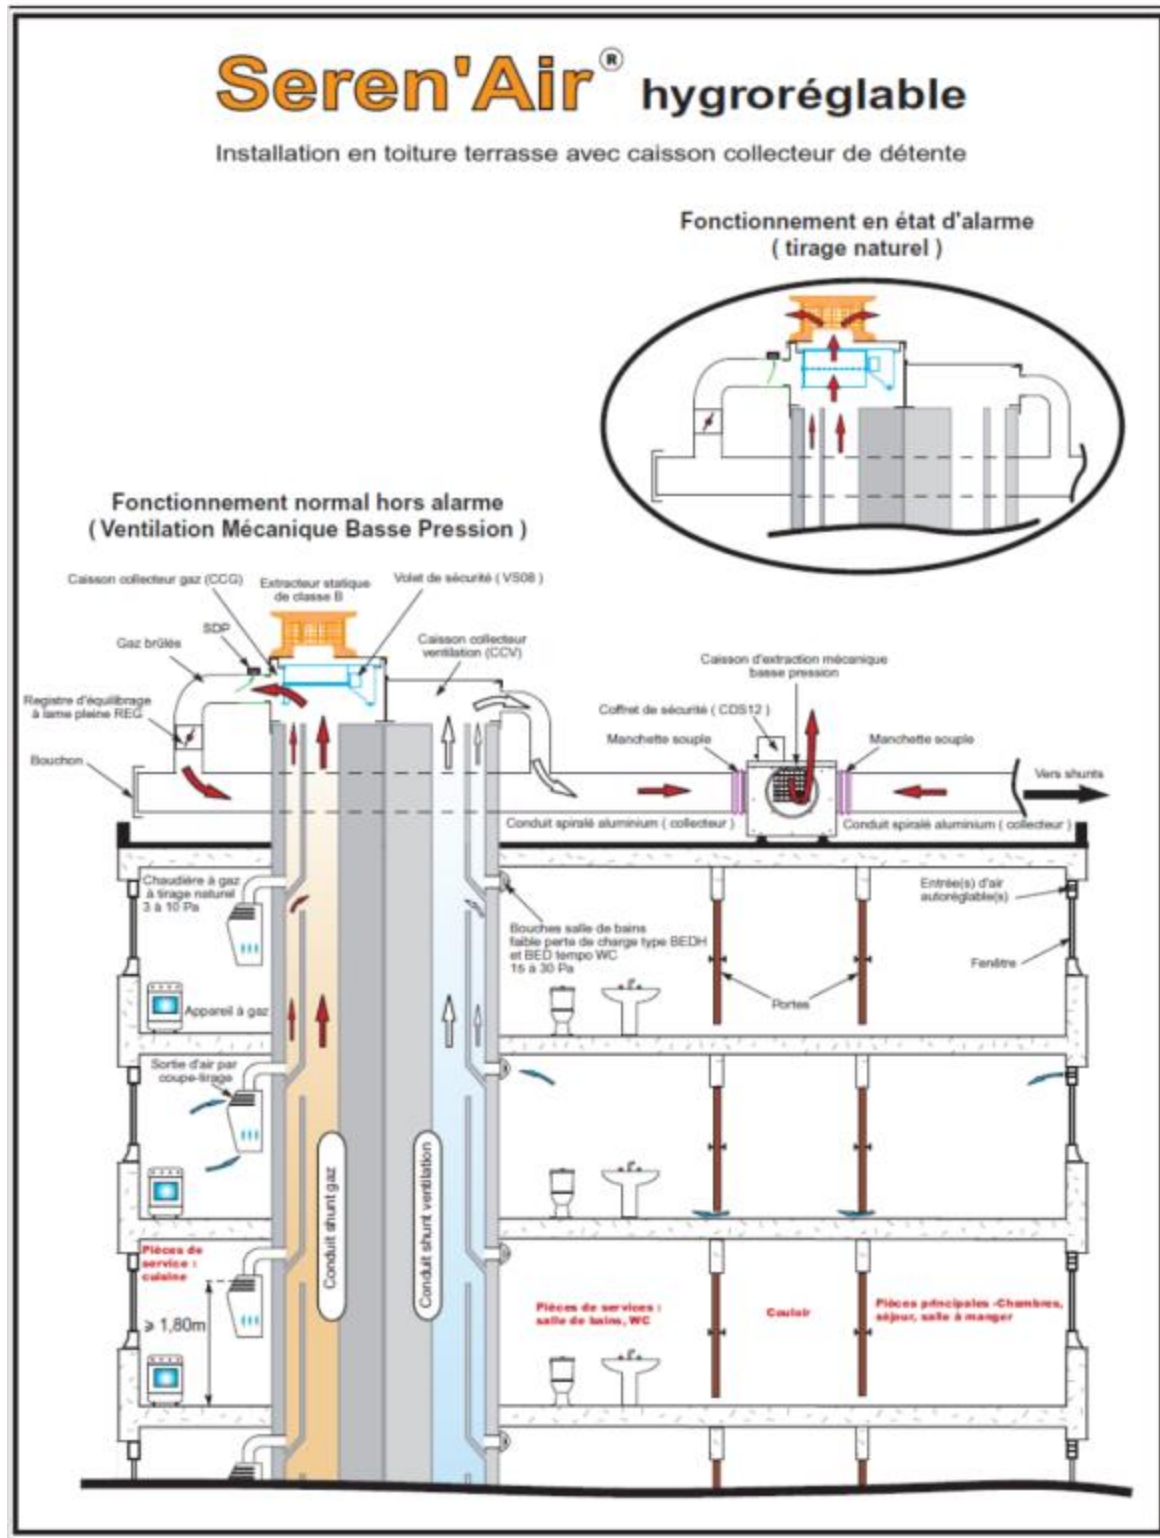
Seren'Air® hygroréglable

Installation en toiture terrasse avec caisson collecteur de détente

Fonctionnement en état d'alarme
( tirage naturel )

Fonctionnement normal hors alarme
( Ventilation Mécanique Basse Pression )

Caisson collecteur gaz (CCG)

Extracteur statique de classe B

Volet de sécurité ( VS08 )

SDP

Gaz brûlés

Caisson collecteur ventilation (CCV)

Caisson d'extraction mécanique basse pression

Registre d'équilibrage à lame pleine REG

Coffret de sécurité ( CDS12 )

Manchette souple

Manchette souple

Bouchon

Vers shunts

Conduit spiralé aluminium ( collecteur )

Conduit spiralé aluminium ( collecteur )

Chaudière à gaz à tirage naturel 3 à 10 Pa

Bouches salle de bains faible perte de charge type BEDH et BED tempo WC 15 à 30 Pa

Entrée(s) d'air autoréglable(s)

Fenêtre

Portes

Appareil à gaz

Sortie d'air par coupe-tirage

Conduit shunt gaz

Conduit shunt ventilation

Pièces de service : cuisine

⩾ 1,80m

Pièces de services : salle de bains, WC

Couloir

Pièces principales -Chambres, séjour, salle à manger